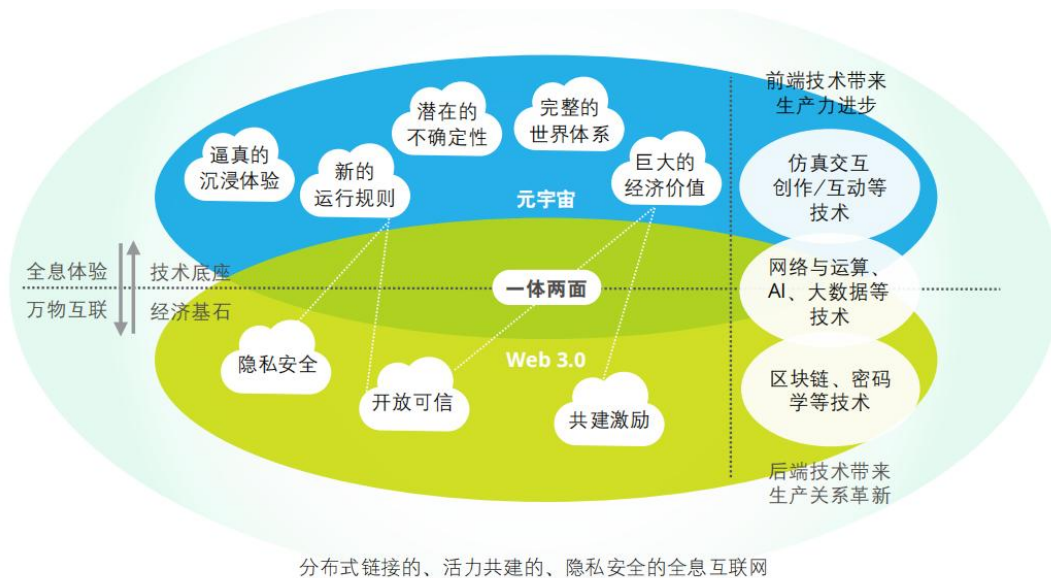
逼真的沉浸体验

新的运行规则

潜在的不确定性

完整的世界体系

巨大的经济价值

元宇宙

前端技术带来生产力进步

仿真交互创作/互动等技术

全息体验

万物互联

技术底座

经济基石

一体两面

网络与运算、AI、大数据等技术

隐私安全

Web 3.0

开放可信

共建激励

区块链、密码学等技术

后端技术带来生产关系革新

分布式链接的、活力共建的、隐私安全的全息互联网